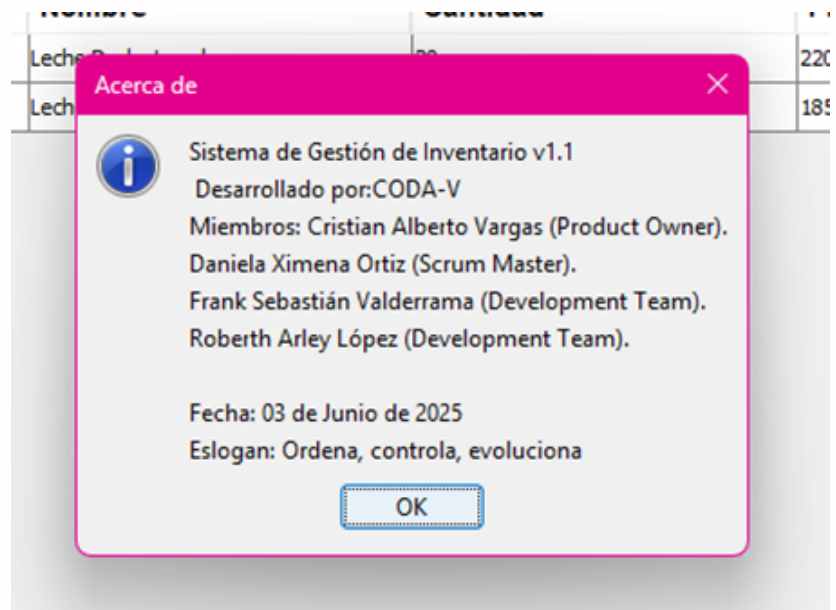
| Nombre | Cantidad | P |
|---|---|---|
| Leche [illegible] | 20 | 220 |
| Lech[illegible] | | 185 |

Acerca de

×

Sistema de Gestión de Inventario v1.1
Desarrollado por:CODA-V
Miembros: Cristian Alberto Vargas (Product Owner).
Daniela Ximena Ortiz (Scrum Master).
Frank Sebastián Valderrama (Development Team).
Roberth Arley López (Development Team).

Fecha: 03 de Junio de 2025
Eslogan: Ordena, controla, evoluciona

OK